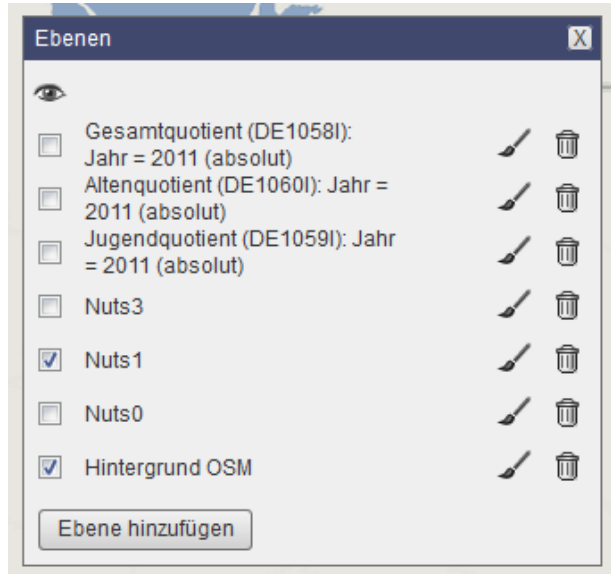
Ebenen

X

Gesamtquotient (DE1058I): Jahr = 2011 (absolut)

Altenquotient (DE1060I): Jahr = 2011 (absolut)

Jugendquotient (DE1059I): Jahr = 2011 (absolut)

Nuts3

Nuts1

Nuts0

Hintergrund OSM

Ebene hinzufügen